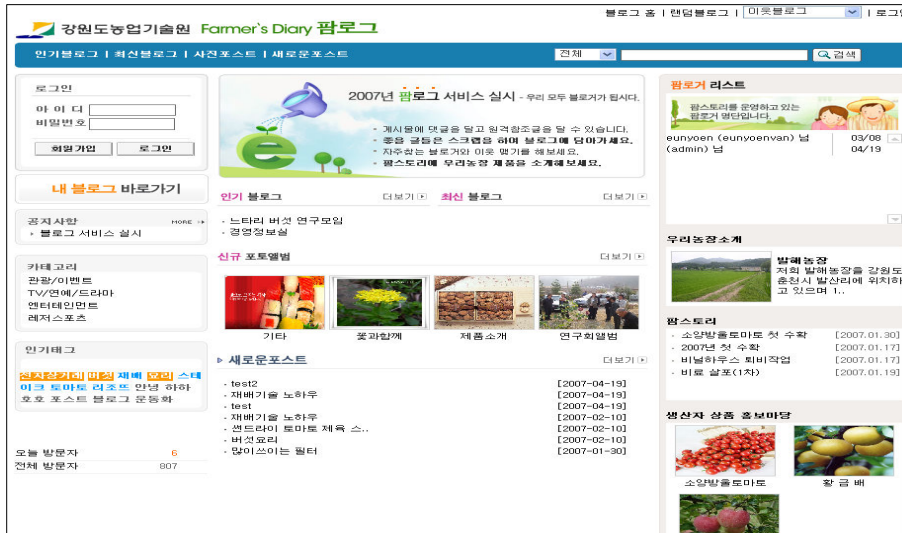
강원도농업기술원 Farmer's Diary 팜로그

블로그 홈 | 랜덤블로그 | 이웃블로그 | 로그

인기블로그 | 최신블로그 | 사진포스트 | 새로운포스트

전체 검색

로그인

아이디

비밀번호

회원가입 로그인

내 블로그 바로가기

공지사항 MORE

블로그 서비스 실시

카테고리

관광/이벤트

TV/연예/드라마

엔터테인먼트

레저스포츠

인기태그

전자상거래 버섯 재배 요리 스테이크 토마토 리조트 안녕 하하 호호 포스트 블로그 운동화

오늘 방문자 6

전체 방문자 807

2007년 팜로그 서비스 실시 - 우리 모두 블로거가 됩시다.

게시물에 댓글을 달고 원격참조글을 달 수 있습니다.

좋은 글들은 스크랩을 하여 블로그에 담아가세요.

자주찾는 블로거와 이웃 맺기를 해보세요.

팜스토리에 우리농장 제품을 소개해보세요.

인기 블로그 더보기

최신 블로그 더보기

느타리 버섯 연구모임

경영정보실

신규 포토앨범 더보기

기타

꽃과함께

제품소개

연구회앨범

새로운포스트 더보기

| | |
|---|---|
| test2 | [2007-04-19] |
| 재배기술 노하우 | [2007-04-19] |
| test | [2007-04-19] |
| 재배기술 노하우 | [2007-02-10] |
| 샌드라이 토마토 체육 스.. | [2007-02-10] |
| 버섯요리 | [2007-02-10] |
| 많이쓰이는 필터 | [2007-01-30] |

팜로거 리스트

팜스토리를 운영하고 있는 팜로거 명단입니다.

eunyoen (eunyoenvan) 님 03/08

(admin) 님 04/19

우리농장소개

발해농장

저희 발해농장을 강원도 춘천시 발산리에 위치하고 있으며 1..

팜스토리

소양방울토마토 첫 수확 [2007.01.30]

2007년 첫 수확 [2007.01.17]

비닐하우스 퇴비작업 [2007.01.17]

비료 살포(1차) [2007.01.19]

생산자 상품 홍보마당

소양방울토마토

황 금 배